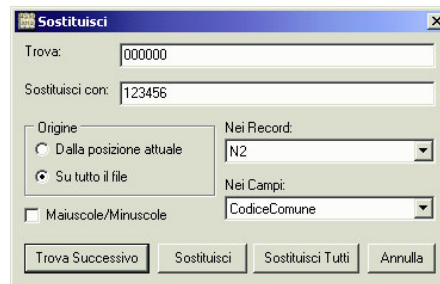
Sostituisci

Trova: 000000

Sostituisci con: 123456

Origine
Dalla posizione attuale
Su tutto il file

Nei Record:
N2

Nei Campi:
CodiceComune

Maiuscole/Minuscole

Trova Successivo
Sostituisci
Sostituisci Tutti
Annulla